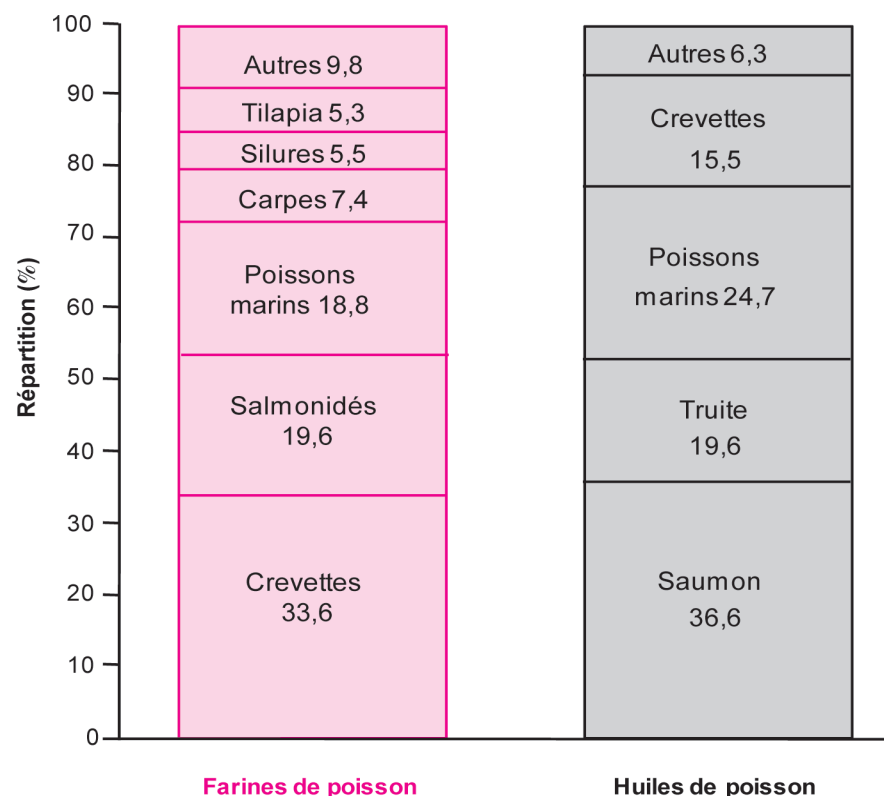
100
90
80
70
60
50
40
30
20
10
0

Répartition (%)

Autres 9,8
Tilapia 5,3
Silures 5,5
Carpes 7,4
Poissons marins 18,8
Salmonidés 19,6
Crevettes 33,6

Autres 6,3
Crevettes 15,5
Poissons marins 24,7
Truite 19,6
Saumon 36,6

Farines de poisson

Huiles de poisson